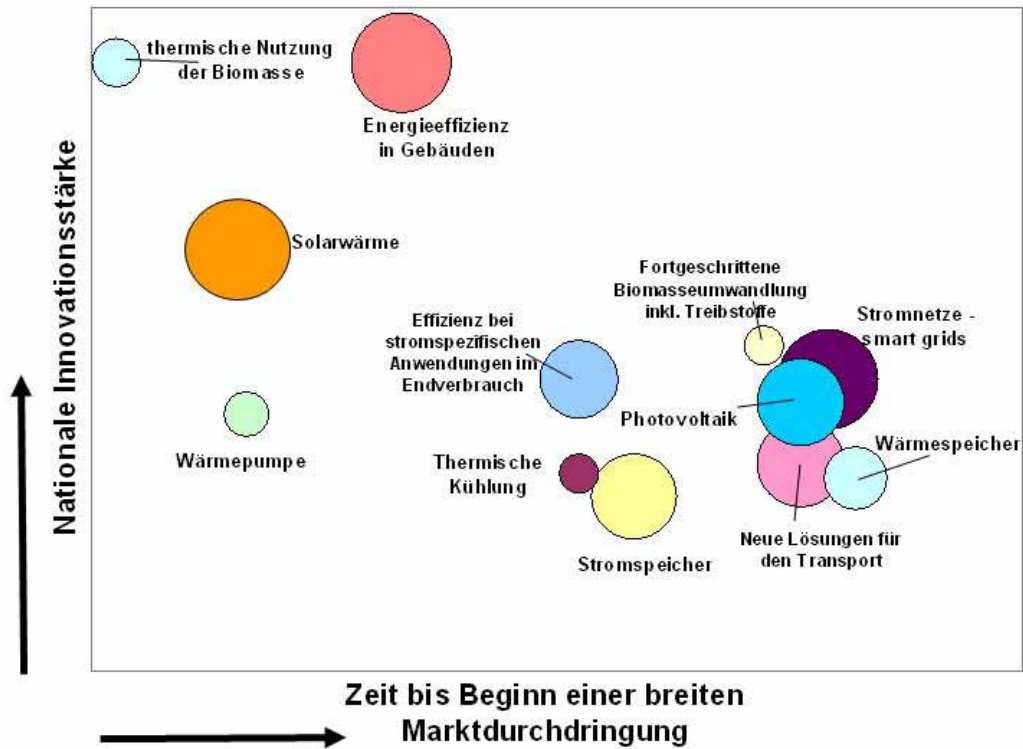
thermische Nutzung der Biomasse

Energieeffizienz in Gebäuden

Solarwärme

Fortgeschrittene Biomasseumwandlung inkl. Treibstoffe

Stromnetze - smart grids

Effizienz bei stromspezifischen Anwendungen im Endverbrauch

Photovoltaik

Wärmepumpe

Thermische Kühlung

Wärmespeicher

Neue Lösungen für den Transport

Stromspeicher

Nationale Innovationsstärke

Zeit bis Beginn einer breiten Marktdurchdringung